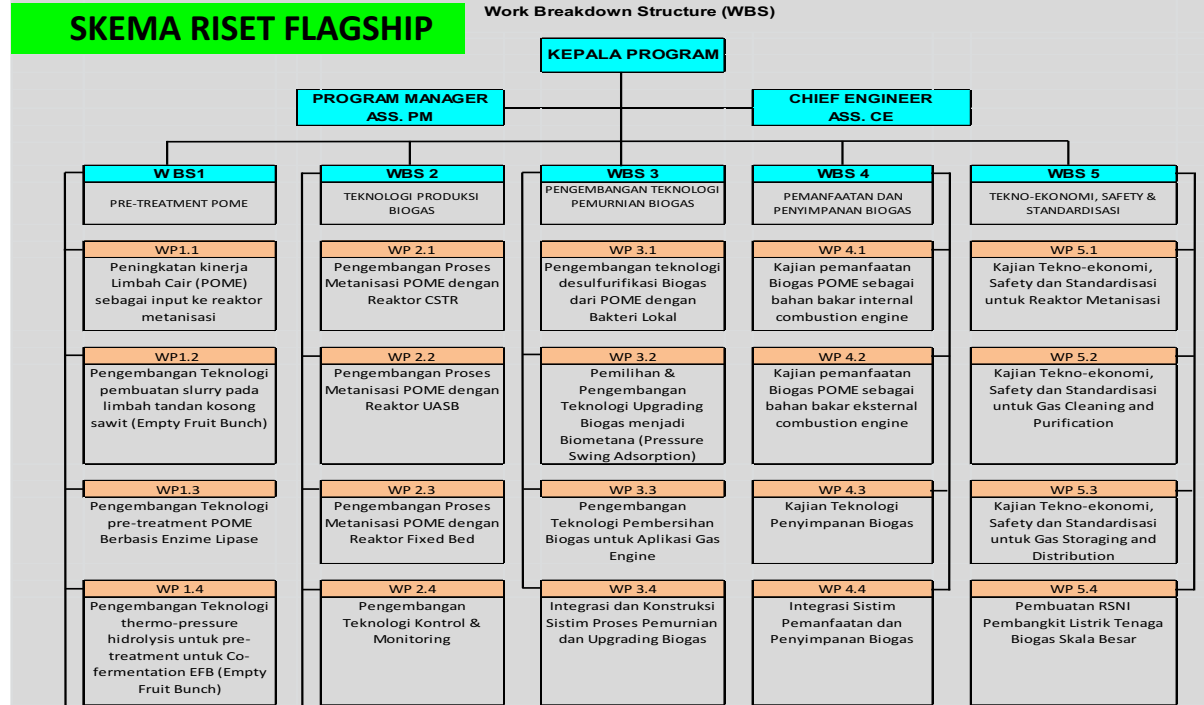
SKEMA RISET FLAGSHIP

Work Breakdown Structure (WBS)

KEPALA PROGRAM

PROGRAM MANAGER
ASS. PM

CHIEF ENGINEER
ASS. CE

W BS1
PRE-TREATMENT POME

WP1.1
Peningkatan kinerja Limbah Cair (POME) sebagai input ke reaktor metanisasi

WP1.2
Pengembangan Teknologi pembuatan slurry pada limbah tandan kosong sawit (Empty Fruit Bunch)

WP1.3
Pengembangan Teknologi pre-treatment POME Berbasis Enzime Lipase

WP 1.4
Pengembangan Teknologi thermo-pressure hidrolysis untuk pre-treatment untuk Co-fermentation EFB (Empty Fruit Bunch)

WBS 2
TEKNOLOGI PRODUKSI BIOGAS

WP 2.1
Pengembangan Proses Metanisasi POME dengan Reaktor CSTR

WP 2.2
Pengembangan Proses Metanisasi POME dengan Reaktor UASB

WP 2.3
Pengembangan Proses Metanisasi POME dengan Reaktor Fixed Bed

WP 2.4
Pengembangan Teknologi Kontrol & Monitoring

WBS 3
PENGEMBANGAN TEKNOLOGI PEMURNIAN BIOGAS

WP 3.1
Pengembangan teknologi desulfurifikasi Biogas dari POME dengan Bakteri Lokal

WP 3.2
Pemilihan & Pengembangan Teknologi Upgrading Biogas menjadi Biometana (Pressure Swing Adsorption)

WP 3.3
Pengembangan Teknologi Pembersihan Biogas untuk Aplikasi Gas Engine

WP 3.4
Integrasi dan Konstruksi Sistim Proses Pemurnian dan Upgrading Biogas

WBS 4
PEMANFAATAN DAN PENYIMPANAN BIOGAS

WP 4.1
Kajian pemanfaatan Biogas POME sebagai bahan bakar internal combustion engine

WP 4.2
Kajian pemanfaatan Biogas POME sebagai bahan bakar eksternal combustion engine

WP 4.3
Kajian Teknologi Penyimpanan Biogas

WP 4.4
Integrasi Sistim Pemanfaatan dan Penyimpanan Biogas

WBS 5
TEKNO-EKONOMI, SAFETY & STANDARDISASI

WP 5.1
Kajian Tekno-ekonomi, Safety dan Standardisasi untuk Reaktor Metanisasi

WP 5.2
Kajian Tekno-ekonomi, Safety dan Standardisasi untuk Gas Cleaning and Purification

WP 5.3
Kajian Tekno-ekonomi, Safety dan Standardisasi untuk Gas Storaging and Distribution

WP 5.4
Pembuatan RSNI Pembangkit Listrik Tenaga Biogas Skala Besar